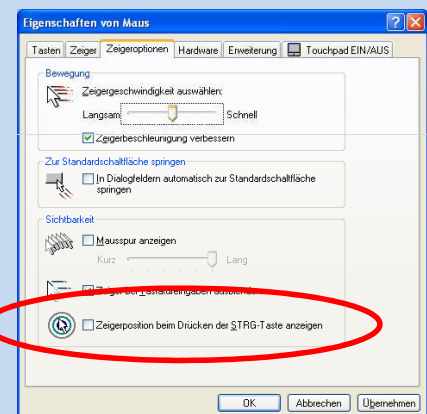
Eigenschaften von Maus

Tasten | Zeiger | Zeigeroptionen | Hardware | Erweiterung | Touchpad EIN/AUS

Bewegung

Zeigergeschwindigkeit auswählen:

Langsam Schnell

Zeigerbeschleunigung verbessern

Zur Standardschaltfläche springen

In Dialogfeldern automatisch zur Standardschaltfläche springen

Sichtbarkeit

Mausspur anzeigen

Kurz Lang

Zeiger bei Tastatureingaben ausblenden

Zeigerposition beim Drücken der STRG-Taste anzeigen

OK | Abbrechen | Übernehmen